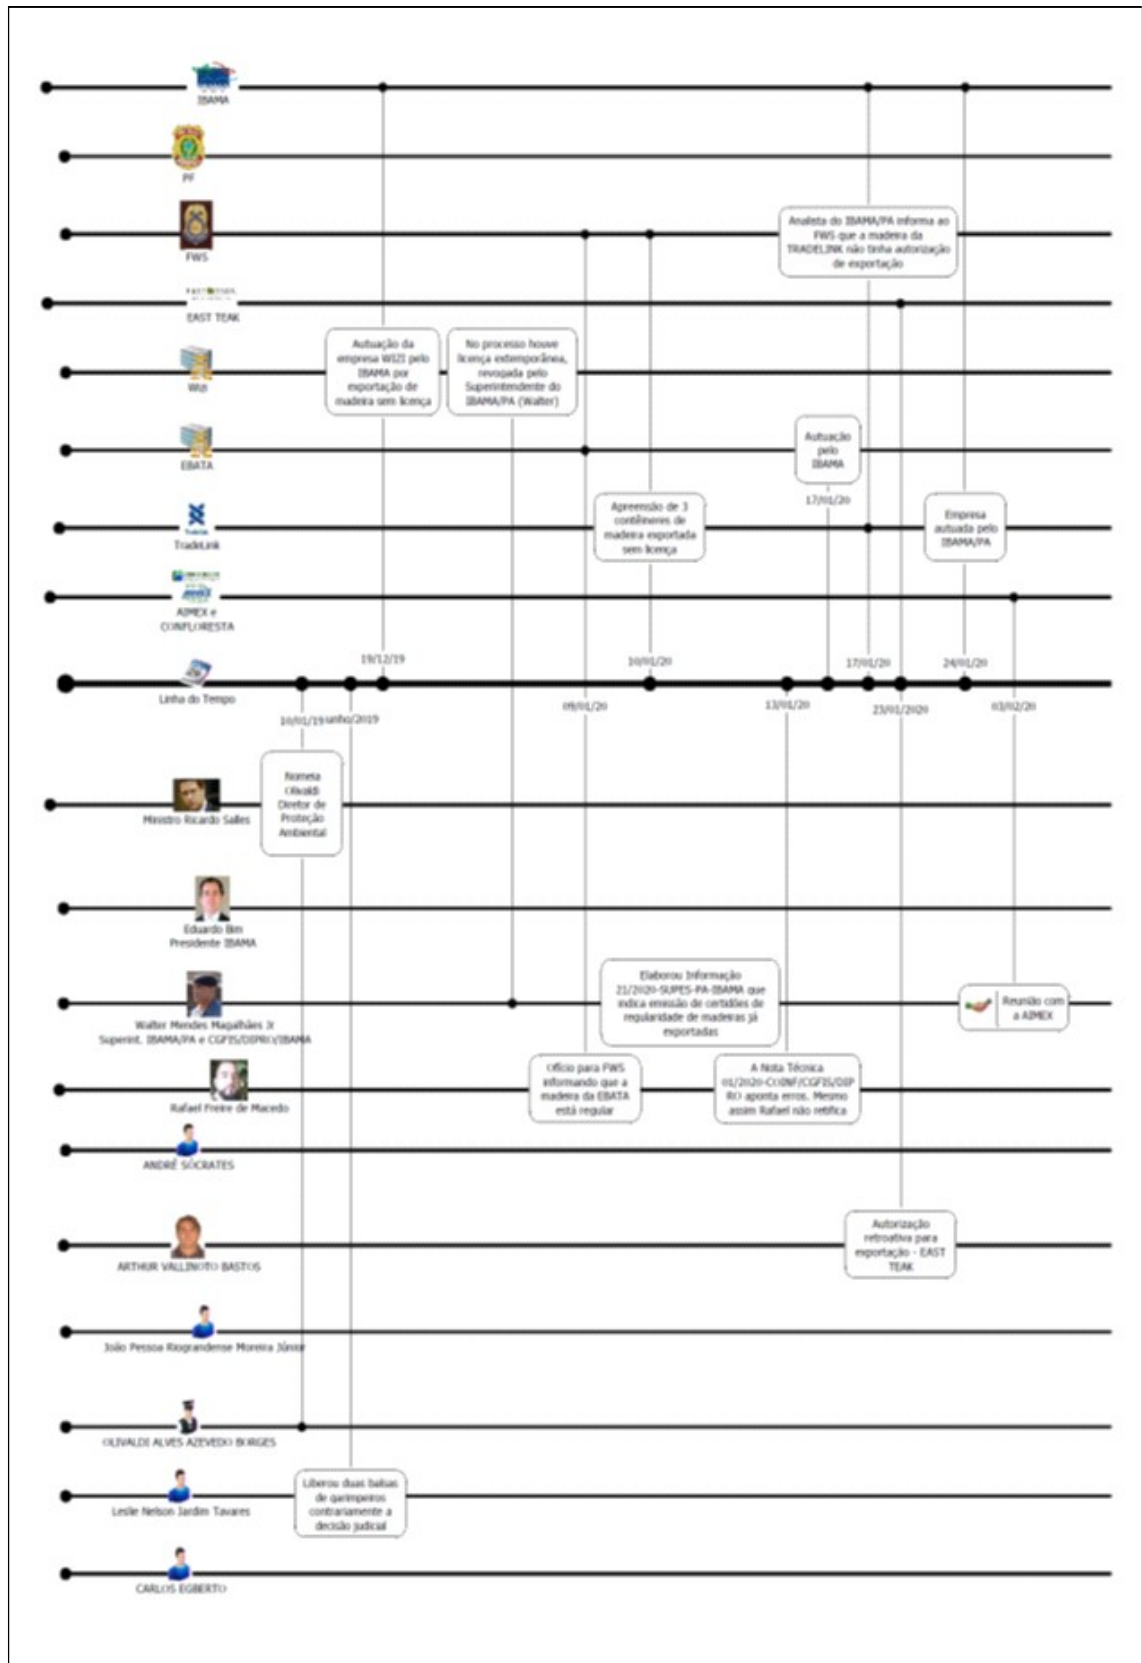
IBAMA

PF

FWS

Analista do IBAMA/PA informa ao FWS que a madeira da TRADELINK não tinha autorização de exportação

EAST TEAK

Autuação da empresa WIZI pelo IBAMA por exportação de madeira sem licença

No processo houve licença extemporânea, revogada pelo Superintendente do IBAMA/PA (Walter)

Wizi

Autuação pelo IBAMA

EBATA

17/01/20

Apreensão de 3 contêineres de madeira exportada sem licença

Empresa autuada pelo IBAMA/PA

TradeLink

AIMEX e CONFLORESTA

19/12/19

10/01/20

17/01/20

24/01/20

Linha do Tempo

10/01/19

Junho/2019

09/01/20

13/01/20

23/01/2020

03/02/20

Nomeia Olivaldi Diretor de Proteção Ambiental

Ministro Ricardo Salles

Eduardo Bim
Presidente IBAMA

Elaborou Informação 21/2020-SUPES-PA-IBAMA que indica emissão de certidões de regularidade de madeiras já exportadas

Reunião com a AIMEX

Walter Mendes Magalhães Jr
Superint. IBAMA/PA e CGFIS/DIPRO/IBAMA

Ofício para FWS informando que a madeira da EBATA está regular

A Nota Técnica 01/2020-COINF/CGFIS/DIPRO aponta erros. Mesmo assim Rafael não retifica

Rafael Freire de Macedo

ANDRÉ SÓCRATES

Autorização retroativa para exportação - EAST TEAK

ARTHUR VALLINOTO BASTOS

João Pessoa Riograndense Moreira Júnior

OLIVALDI ALVES AZEVEDO BORGES

Liberou duas balsas de garimpeiros contrariamente a decisão judicial

Leslie Nelson Jardim Tavares

CARLOS EGBERTO